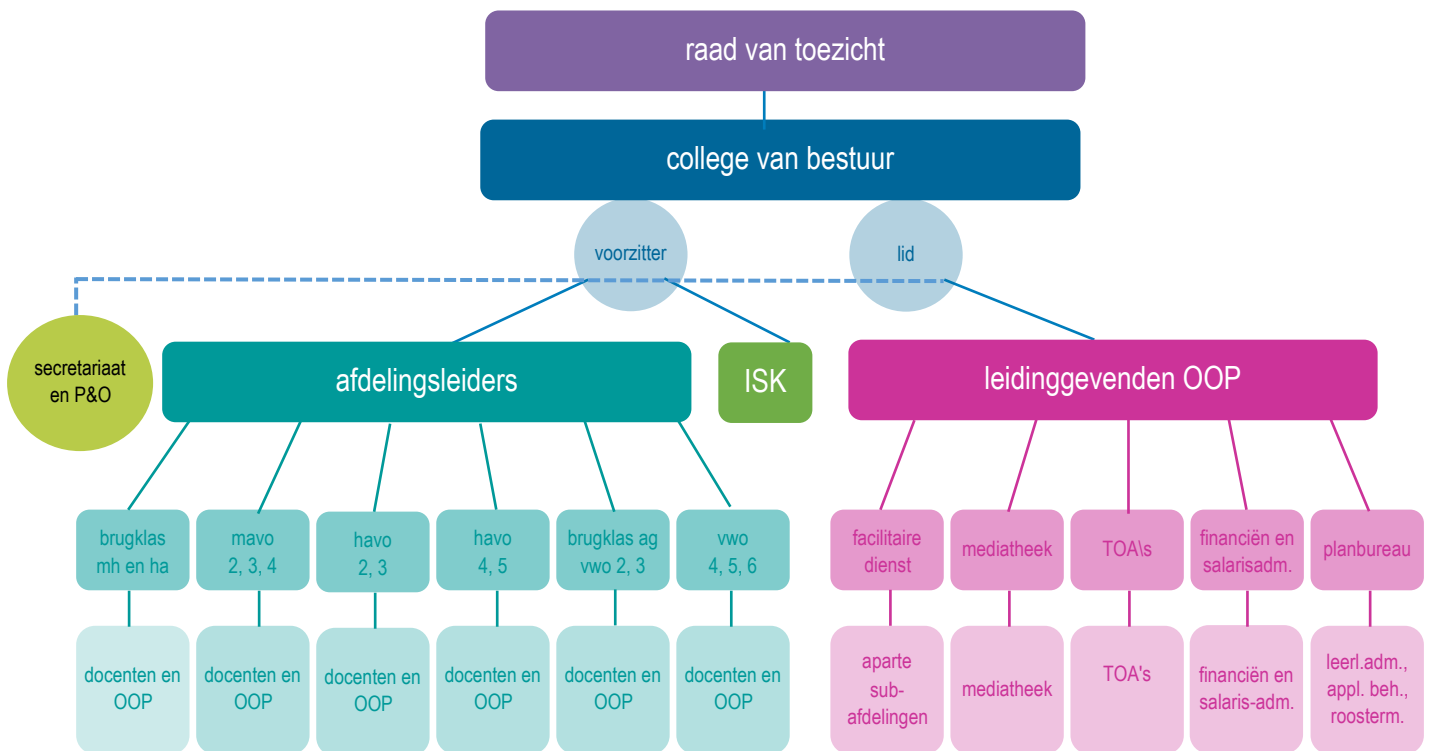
raad van toezicht

college van bestuur

voorzitter

lid

secretariaat en P&O

afdelingsleiders

ISK

leidinggevenden OOP

brugklas mh en ha

mavo 2, 3, 4

havo 2, 3

havo 4, 5

brugklas ag vwo 2, 3

vwo 4, 5, 6

facilitaire dienst

mediatheek

TOA\s

financiën en salarisadm.

planbureau

docenten en OOP

docenten en OOP

docenten en OOP

docenten en OOP

docenten en OOP

docenten en OOP

aparte sub-afdelingen

mediatheek

TOA's

financiën en salaris-adm.

leerl.adm., appl. beh., roosterm.